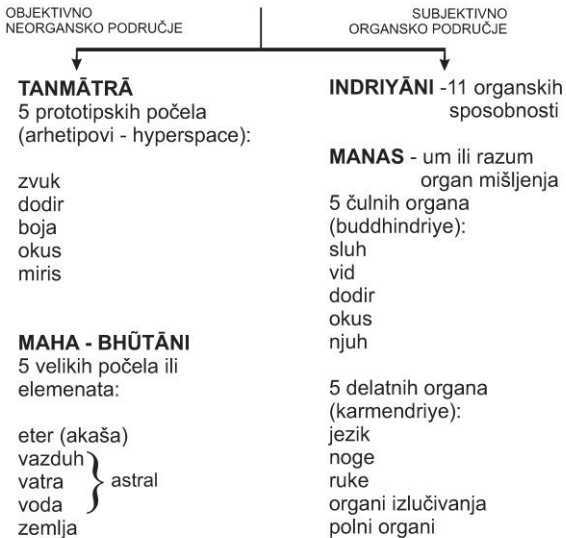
OBJEKTIVNO
NEORGANSKO PODRUČJE

SUBJEKTIVNO
ORGANSKO PODRUČJE

TANMĀTRĀ
5 prototipskih počela (arhetipovi - hyperspace):

zvuk
dodir
boja
okus
miris

MAHA - BHŨTĀNI
5 velikih počela ili elemenata:

eter (akaša)
vazduh
vatra
voda
zemlja

astral

INDRIYĀNI -11 organskih sposobnosti

MANAS - um ili razum organ mišljenja
5 čulnih organa (buddhindriye):
sluh
vid
dodir
okus
njuh

5 delatnih organa (karmendriye):
jezik
noge
ruke
organi izlučivanja
polni organi